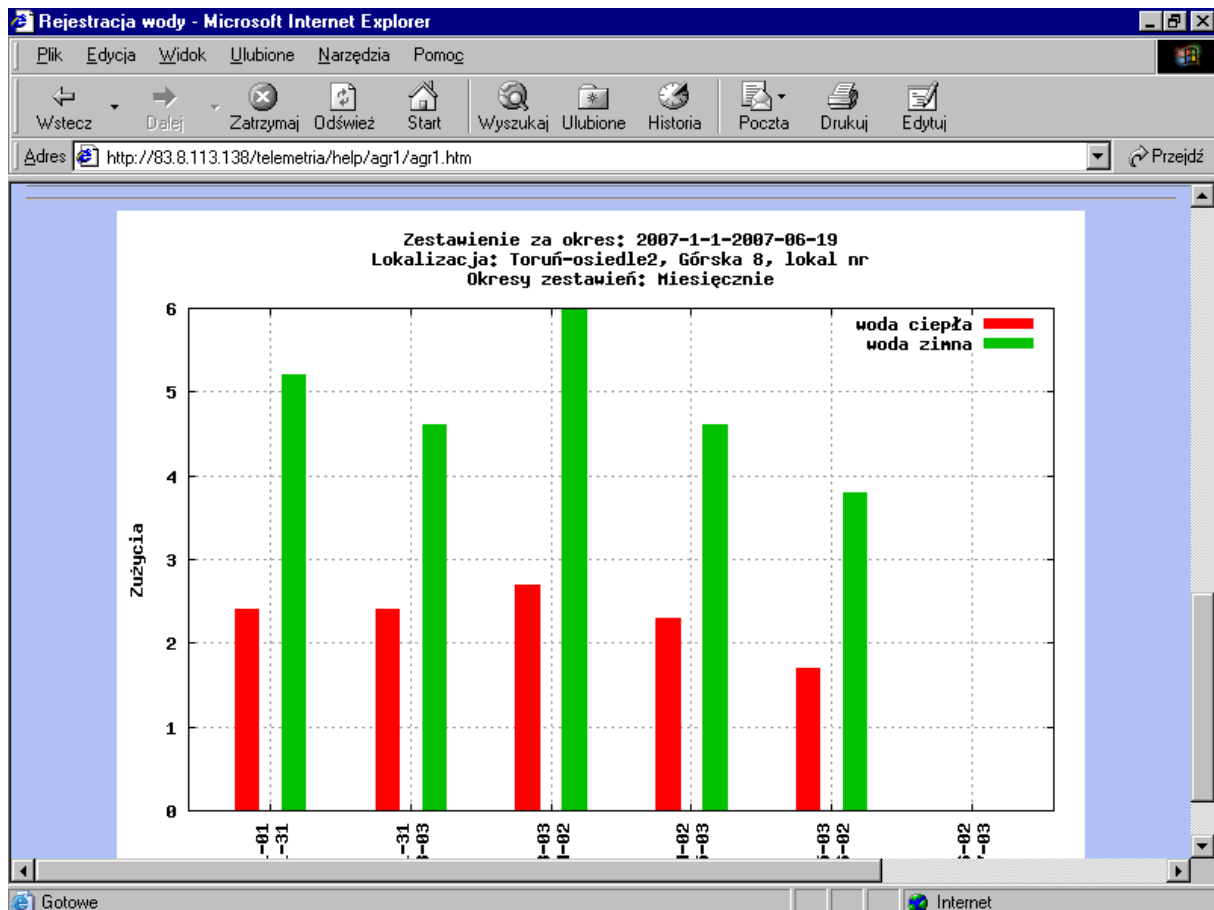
Rejestracja wody - Microsoft Internet Explorer

Plik Edycja Widok Ulubione Narzędzia Pomoc

Wstecz Dalej Zatrzymaj Odśwież Start Wyszukaj Ulubione Historia Poczta Drukuj Edytuj

Adres http://83.8.113.138/telemetria/help/agr1/agr1.htm Przejdź

Zestawienie za okres: 2007-1-1-2007-06-19
Lokalizacja: Toruń-osiedle2, Górska 8, lokal nr
Okresy zestawień: Miesięcznie

woda ciepła
woda zimna

Zużycia

6
5
4
3
2
1
0

-01 -31
-31 -03
-03 -02
-02 -03
-03 -02
-02 -03

Gotowe
Internet